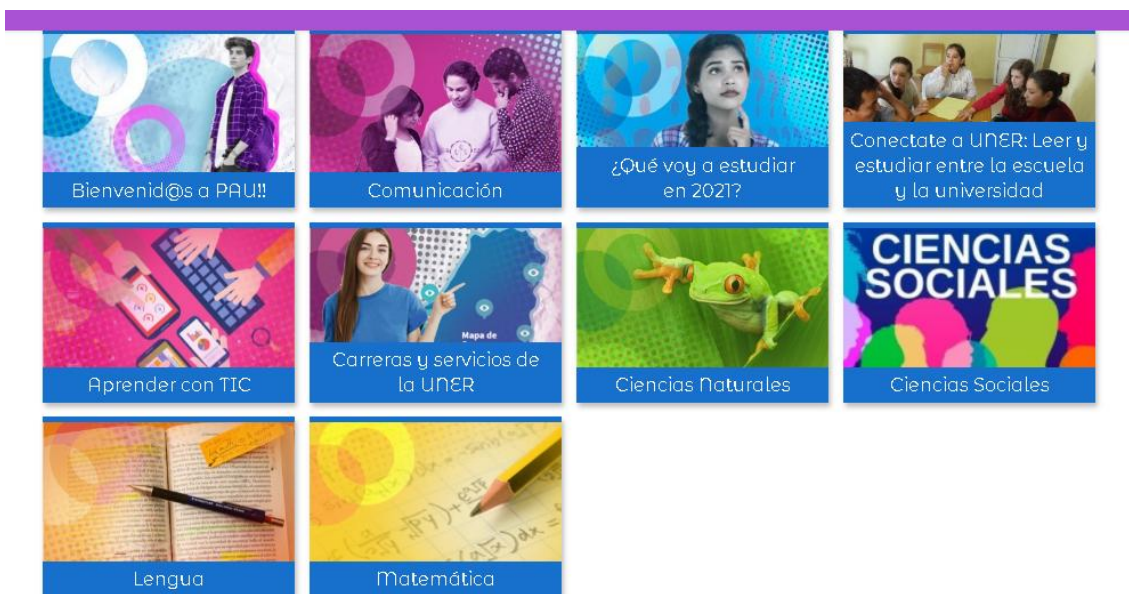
Bienvenid@s a PAU!!

Comunicación

¿Qué voy a estudiar en 2021?

Conectate a UNER: Leer y estudiar entre la escuela y la universidad

Aprender con TIC

Mapa de

Carreras y servicios de la UNER

Ciencias Naturales

CIENCIAS SOCIALES

Ciencias Sociales

Lengua

Matemática